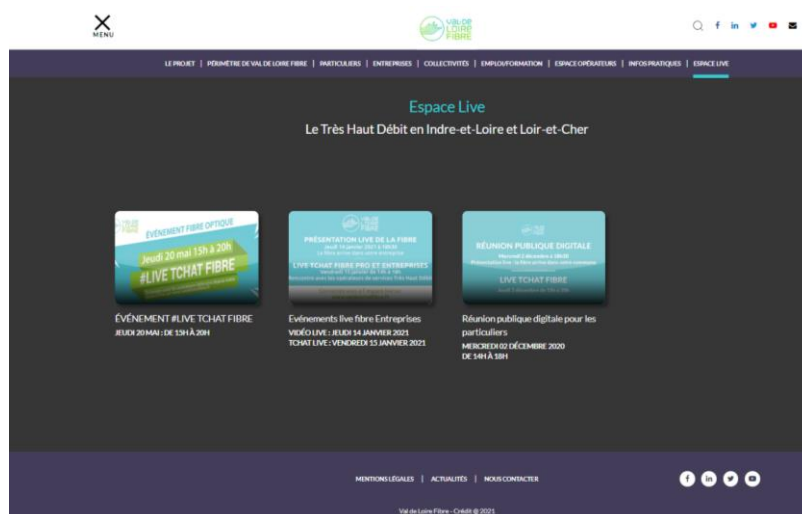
MENU

VAL DE LOIRE FIBRE

LE PROJET | PÉRIMÈTRE DE VAL DE LOIRE FIBRE | PARTICULIERS | ENTREPRISES | COLLECTIVITÉS | EMPLOI/FORMATION | ESPACE OPÉRATEURS | INFOS PRATIQUES | ESPACE LIVE

Espace Live

Le Très Haut Débit en Indre-et-Loire et Loir-et-Cher

ÉVÉNEMENT FIBRE OPTIQUE
Jeudi 20 mai 15h à 20h
#LIVE TCHAT FIBRE

PRÉSENTATION LIVE DE LA FIBRE
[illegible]
LIVE TCHAT FIBRE PRO ET ENTREPRISES
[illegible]

RÉUNION PUBLIQUE DIGITALE
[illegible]
LIVE TCHAT FIBRE
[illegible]

ÉVÉNEMENT #LIVE TCHAT FIBRE
JEUDI 20 MAI : DE 15H À 20H

Evénements live fibre Entreprises
VIDÉO LIVE : JEUDI 14 JANVIER 2021
TCHAT LIVE : VENDREDI 15 JANVIER 2021

Réunion publique digitale pour les particuliers
MERCREDI 02 DÉCEMBRE 2020
DE 14H À 18H

MENTIONS LÉGALES | ACTUALITÉS | NOUS CONTACTER

Val de Loire Fibre - Crédit @ 2021